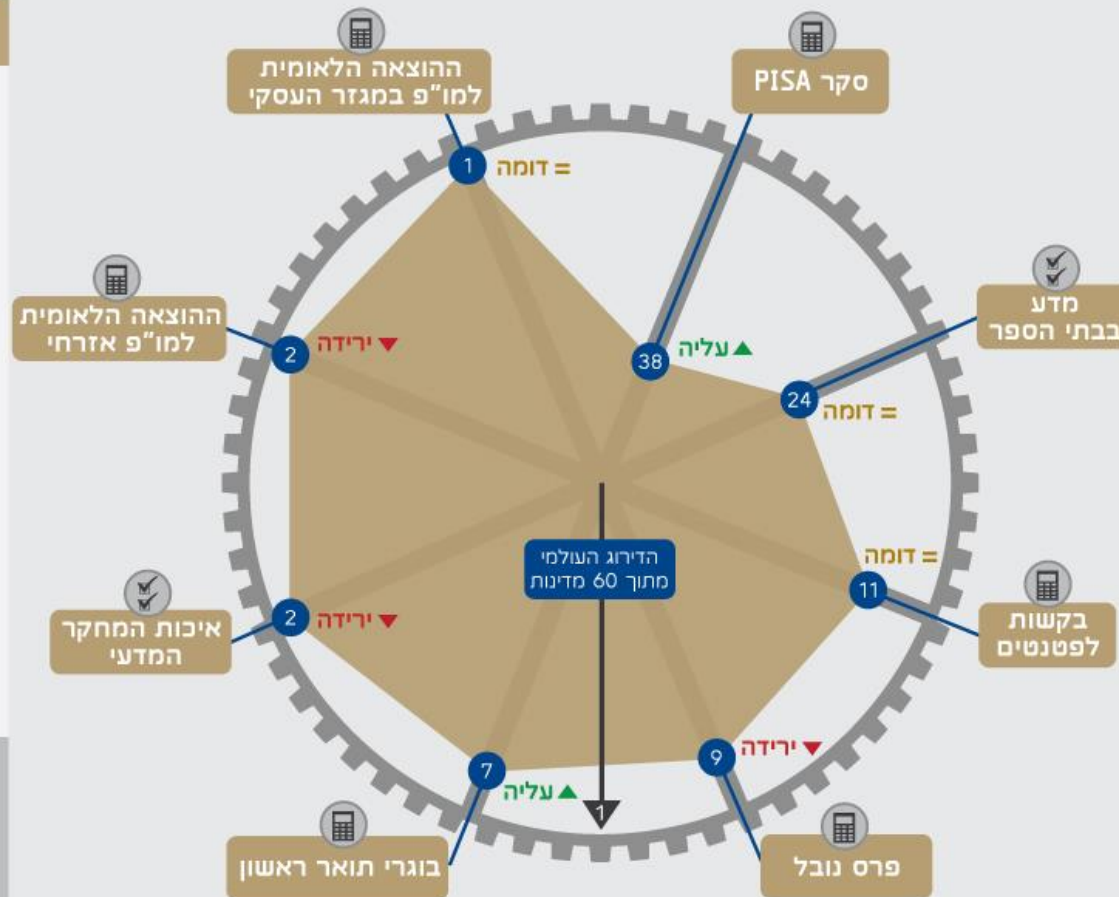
ההוצאה הלאומית למו"פ במגזר העסקי
1
= דומה

סקר PISA
38
עליה

מדע בבתי הספר
24
= דומה

ההוצאה הלאומית למו"פ אזרחי
2
ירידה

הדירוג העולמי מתוך 60 מדינות
1

בקשות לפטנטים
11
= דומה

איכות המחקר המדעי
2
ירידה

בוגרי תואר ראשון
7
עליה

פרס נובל
9
ירידה